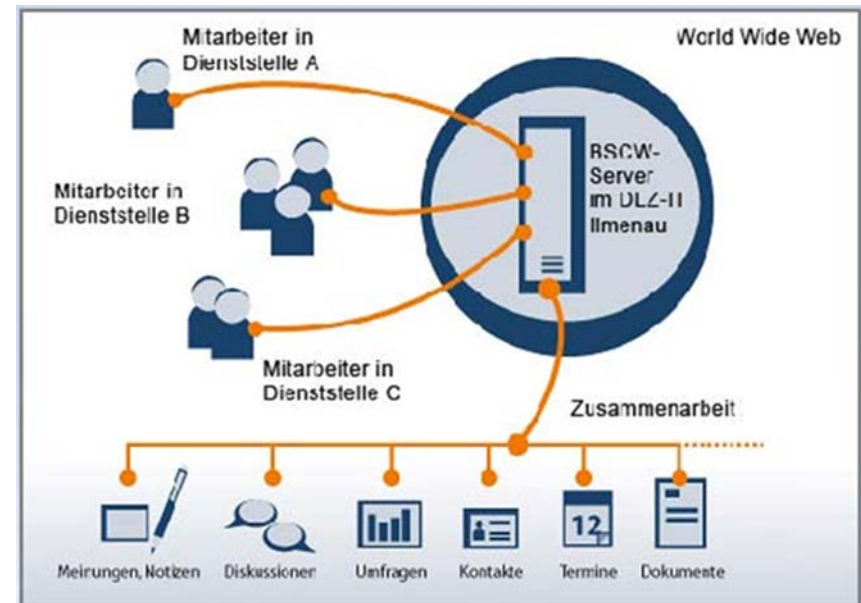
Mitarbeiter in Dienststelle A

World Wide Web

Mitarbeiter in Dienststelle B

BSCW-Server im DLZ-IT Ilmenau

Mitarbeiter in Dienststelle C

Zusammenarbeit

Meirungen, Notizen

Diskussionen

Umfragen

Kontakte

12

Termine

Dokumente